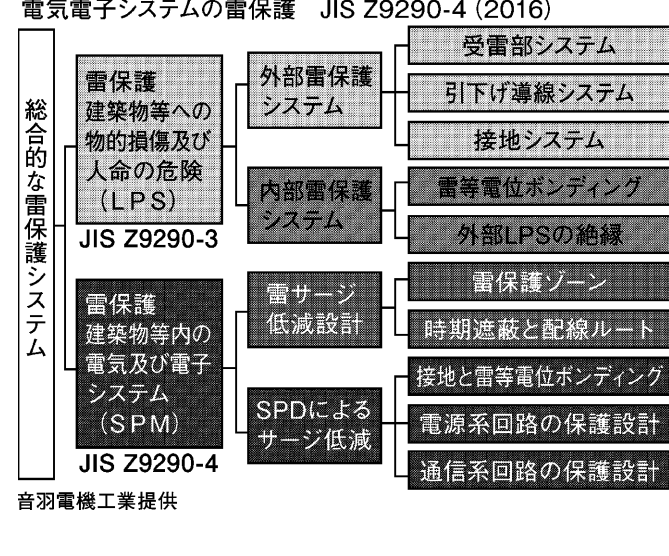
電気電子システムの雷保護　JIS Z9290-4 (2016)

総合的な雷保護システム

雷保護
建築物等への物的損傷及び人命の危険
（LPS）
JIS Z9290-3

外部雷保護システム

受雷部システム

引下げ導線システム

接地システム

内部雷保護システム

雷等電位ボンディング

外部LPSの絶縁

雷保護
建築物等内の電気及び電子システム
（SPM）
JIS Z9290-4

雷サージ低減設計

雷保護ゾーン

時期遮蔽と配線ルート

SPDによるサージ低減

接地と雷等電位ボンディング

電源系回路の保護設計

通信系回路の保護設計

音羽電機工業提供